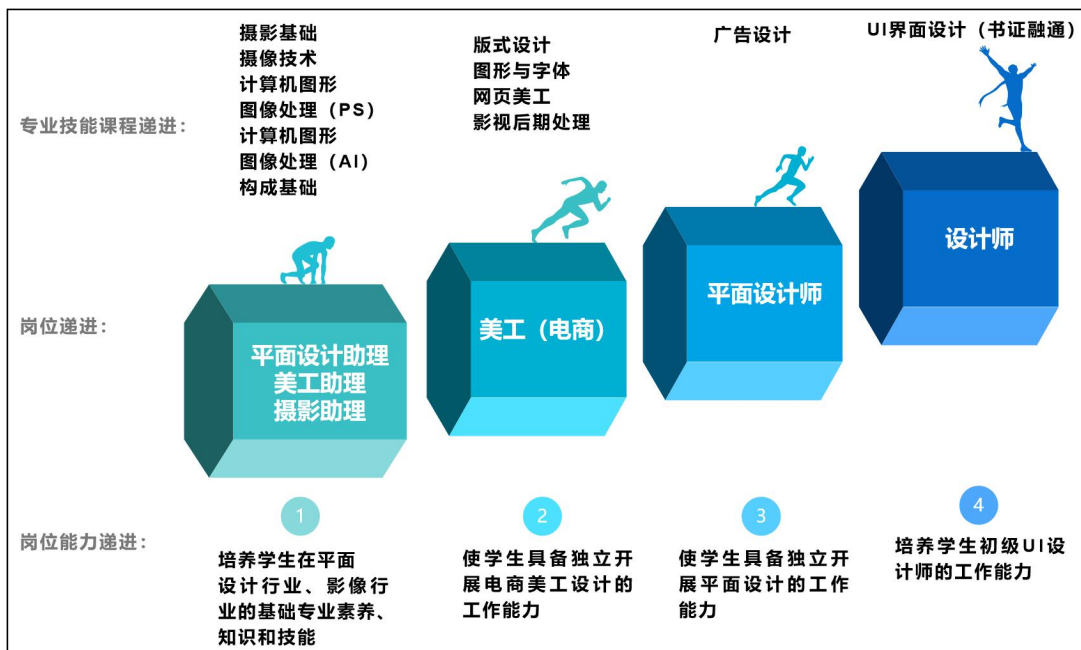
专业技能课程递进：

摄影基础
摄像技术
计算机图形
图像处理（PS）
计算机图形
图像处理（AI）
构成基础

版式设计
图形与字体
网页美工
影视后期处理

广告设计

UI界面设计（书证融通）

岗位递进：

平面设计助理
美工助理
摄影助理

美工（电商）

平面设计师

设计师

岗位能力递进：

1
培养学生在平面设计行业、影像行业的基础专业素养、知识和技能

2
使学生具备独立开展电商美工设计的工作能力

3
使学生具备独立开展平面设计的工作能力

4
培养学生初级UI设计师的工作能力